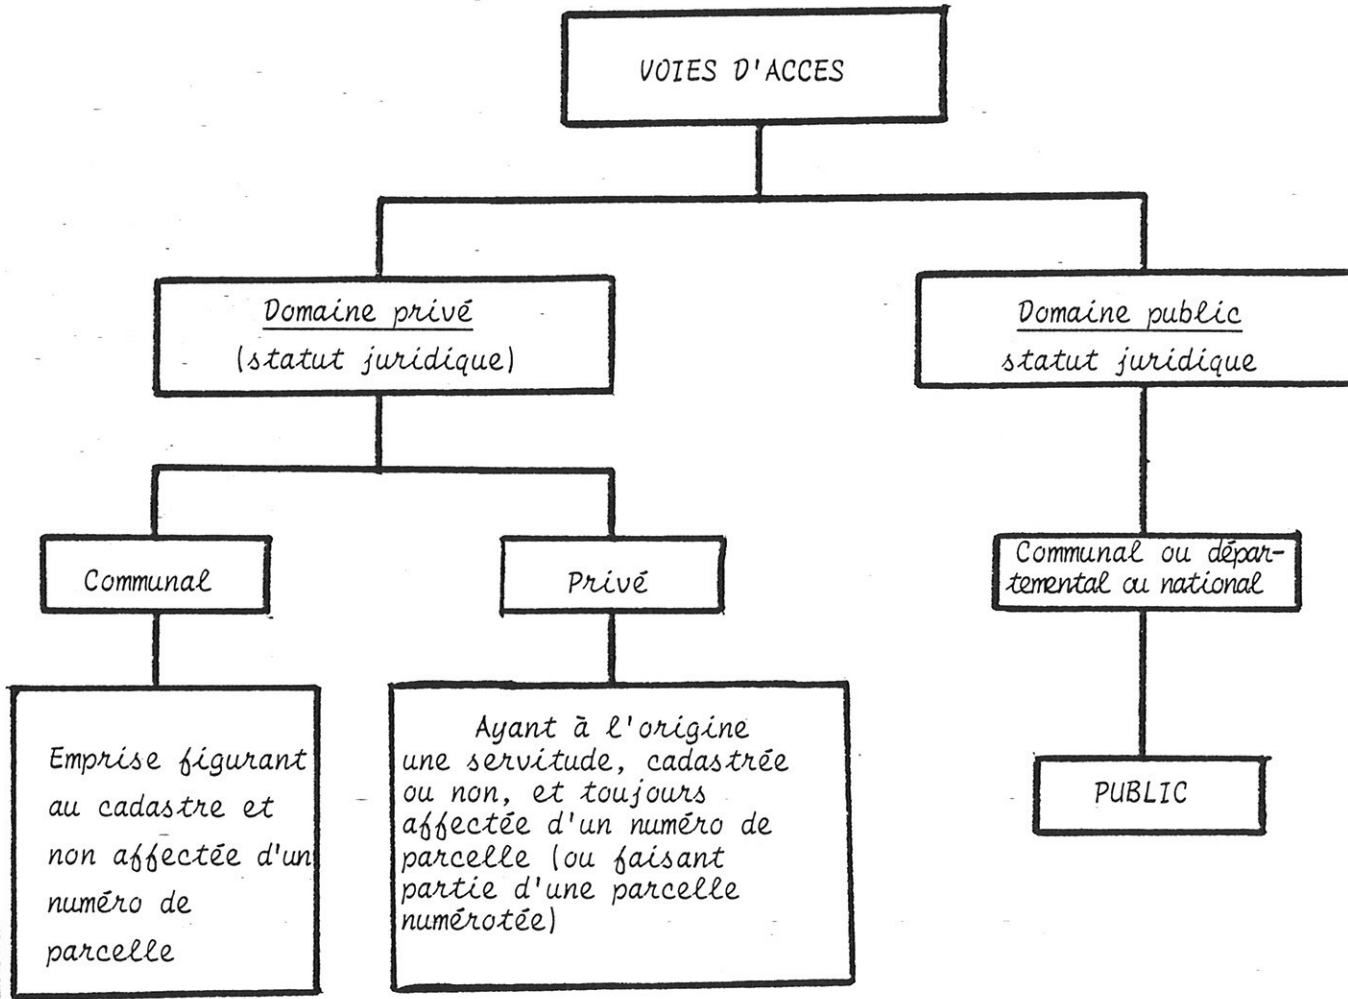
VOIES D'ACCES

Domaine privé
(statut juridique)

Domaine public
statut juridique

Communal

Privé

Communal ou départemental ou national

Emprise figurant au cadastre et non affectée d'un numéro de parcelle

Ayant à l'origine une servitude, cadastrée ou non, et toujours affectée d'un numéro de parcelle (ou faisant partie d'une parcelle numérotée)

PUBLIC